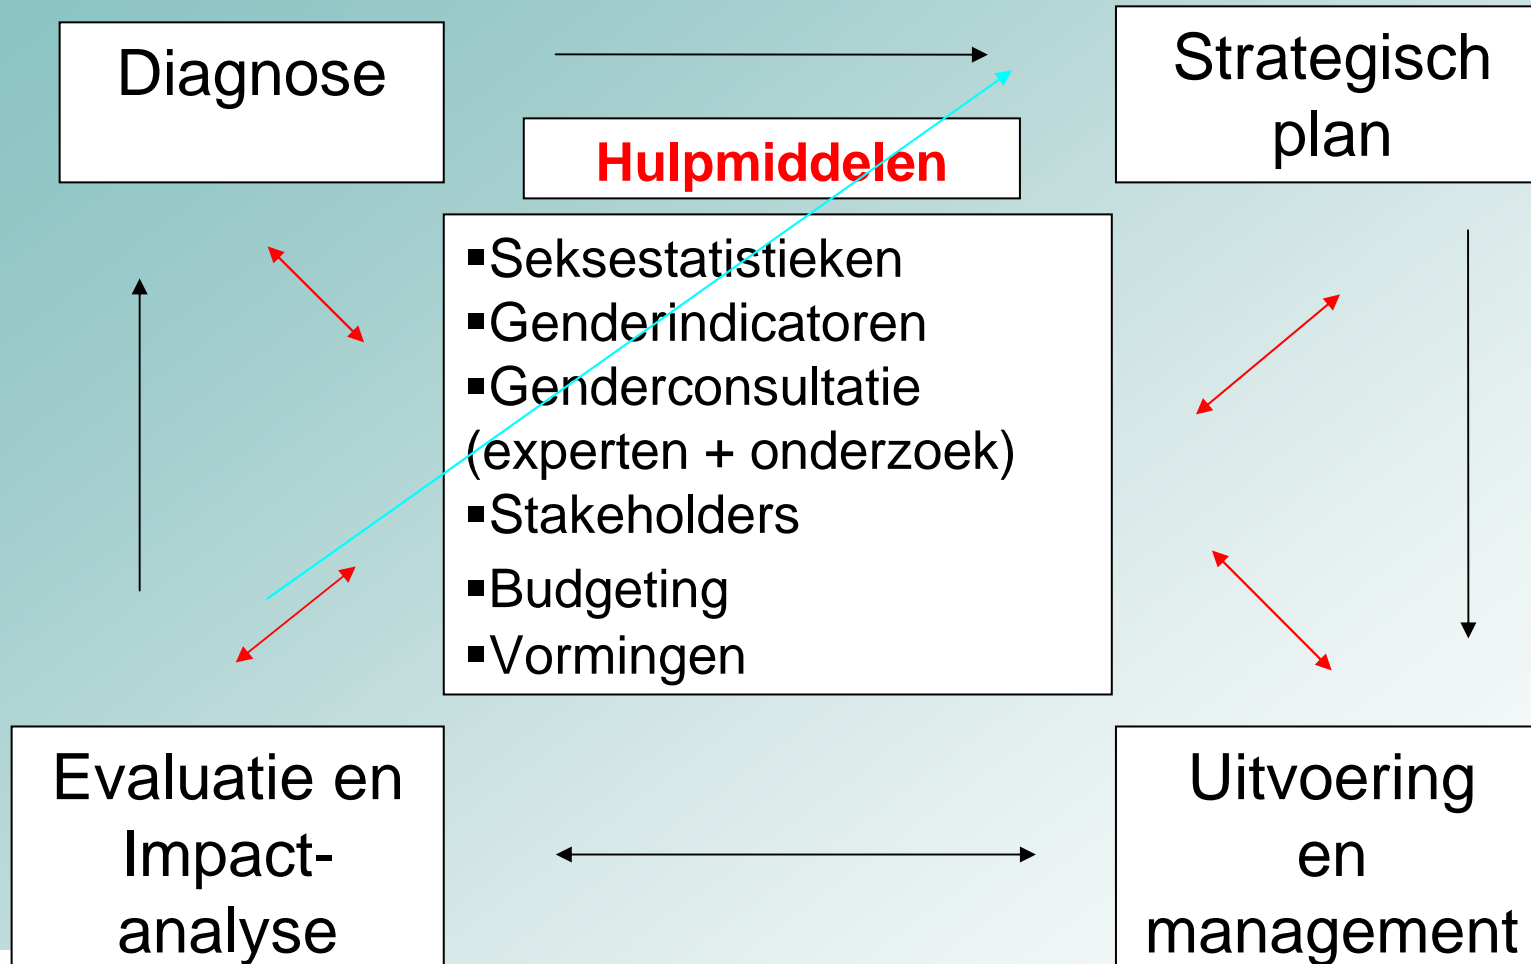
Diagnose

Strategisch plan

Hulpmiddelen

▪Seksestatistieken
▪Genderindicatoren
▪Genderconsultatie (experten + onderzoek)
▪Stakeholders
▪Budgeting
▪Vormingen

Evaluatie en Impact-analyse

Uitvoering en management